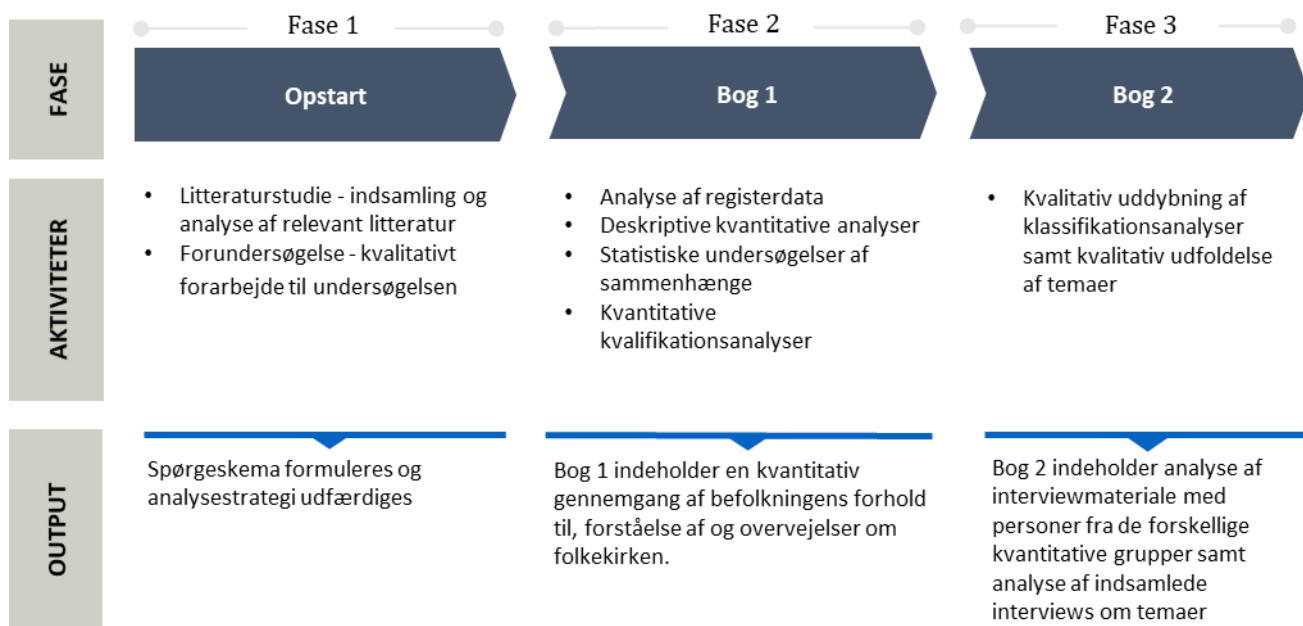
FASE

AKTIVITETER

OUTPUT

Fase 1

Opstart

- Litteraturstudie - indsamling og analyse af relevant litteratur
- Forundersøgelse - kvalitativt forarbejde til undersøgelsen

Spørgeskema formuleres og analysestrategi udfærdiges

Fase 2

Bog 1

- Analyse af registerdata
- Deskriptive kvantitative analyser
- Statistiske undersøgelser af sammenhænge
- Kvantitative kvalifikationsanalyser

Bog 1 indeholder en kvantitativ gennemgang af befolkningens forhold til, forståelse af og overvejelser om folkekirken.

Fase 3

Bog 2

- Kvalitativ uddybning af klassifikationsanalyser samt kvalitativ udfoldelse af temaer

Bog 2 indeholder analyse af interviewmateriale med personer fra de forskellige kvantitative grupper samt analyse af indsamlede interviews om temaer